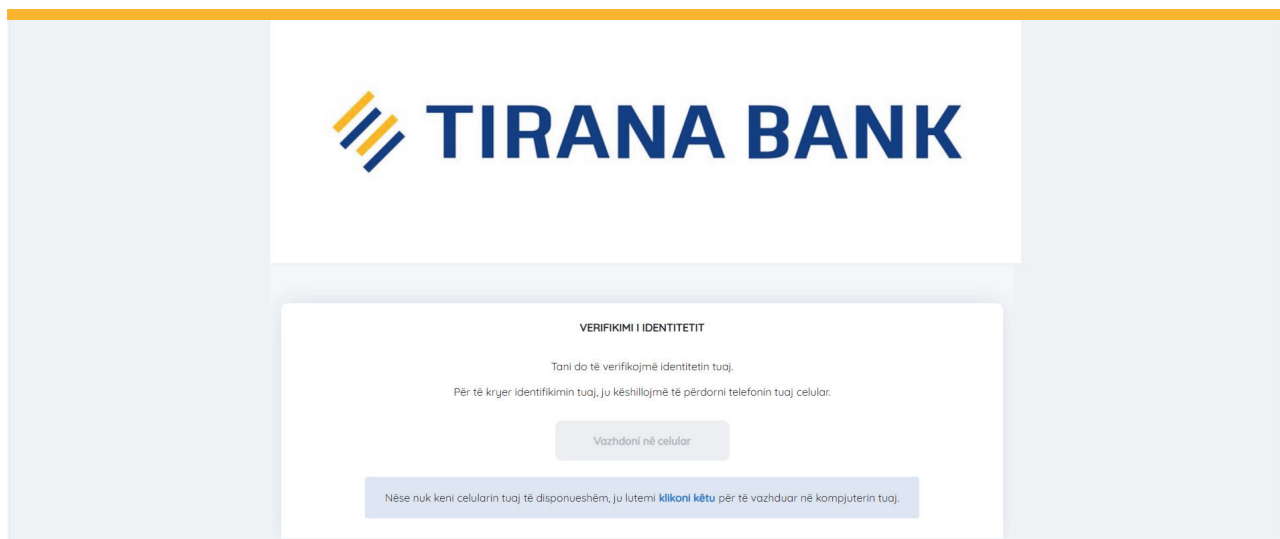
TIRANA BANK

VERIFIKIMI I IDENTITETIT

Tani do të verifikojmë identitetin tuaj.

Për të kryer identifikimin tuaj, ju këshillojmë të përdorni telefonin tuaj celular.

Vazhdoni në celular

Nëse nuk keni celularin tuaj të disponueshëm, ju lutemi klikoni këtu për të vazhduar në kompjuterin tuaj.